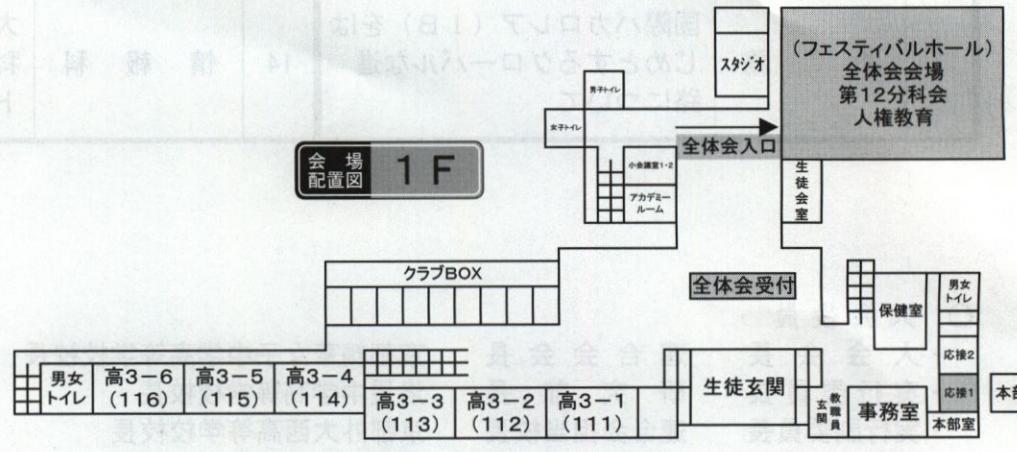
会場配置図 1F

スタジオ

（フェスティバルホール）
全体会会場
第12分科会
人権教育

男子トイレ
女子トイレ
全体会入口
小会議室1・2
アカデミールーム
生徒会室

クラブBOX
全体会受付
保健室
男女トイレ
応接2
応接1
本部室
本部

男女トイレ
高3－6 (116)
高3－5 (115)
高3－4 (114)
高3－3 (113)
高3－2 (112)
高3－1 (111)
生徒玄関
教職員玄関
事務室